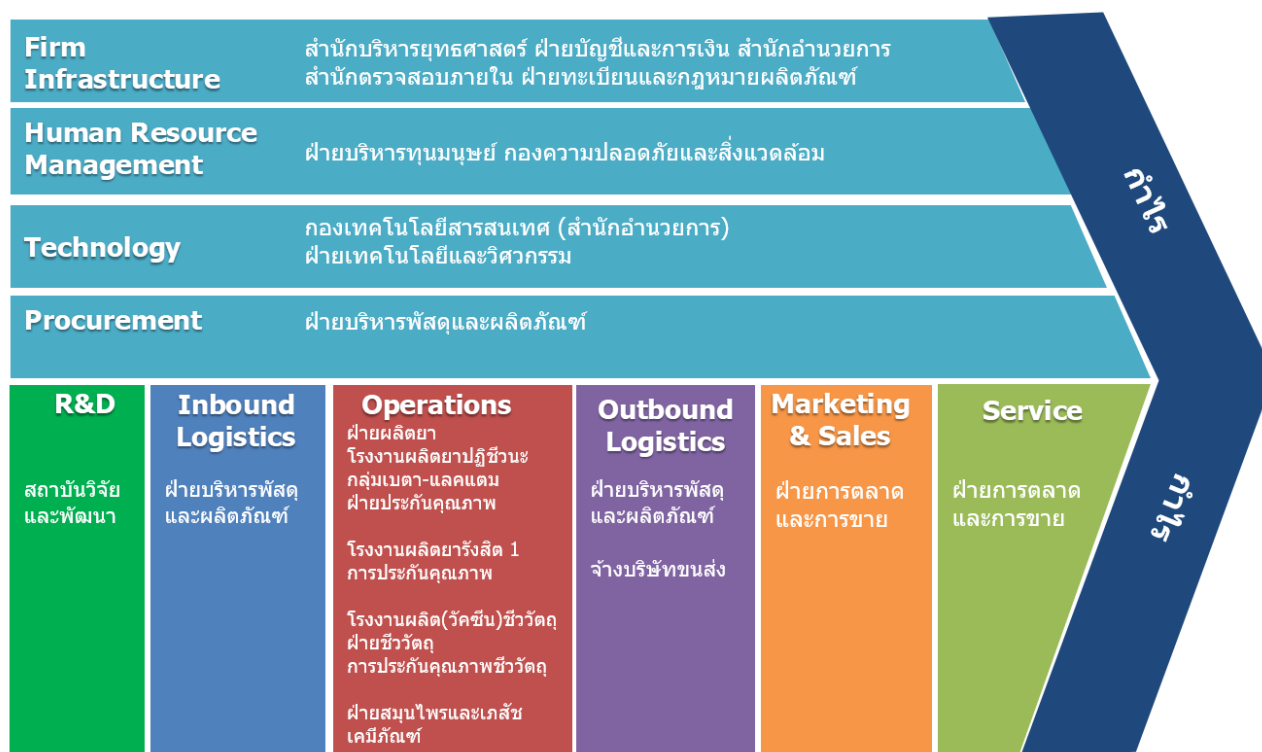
Firm Infrastructure

สำนักบริหารยุทธศาสตร์ ฝ่ายบัญชีและการเงิน สำนักอำนวยการ สำนักตรวจสอบภายใน ฝ่ายทะเบียนและกฎหมายผลิตภัณฑ์

Human Resource Management

ฝ่ายบริหารทุนมนุษย์ กองความปลอดภัยและสิ่งแวดล้อม

Technology

กองเทคโนโลยีสารสนเทศ (สำนักอำนวยการ)
ฝ่ายเทคโนโลยีและวิศวกรรม

Procurement

ฝ่ายบริหารพัสดุและผลิตภัณฑ์

กำไร

R&D

สถาบันวิจัยและพัฒนา

Inbound Logistics

ฝ่ายบริหารพัสดุและผลิตภัณฑ์

Operations

ฝ่ายผลิตยา
โรงงานผลิตยาปฏิชีวนะกลุ่มเบตา-แลคแตม
ฝ่ายประกันคุณภาพ

โรงงานผลิตยารังสิต 1
การประกันคุณภาพ

โรงงานผลิต(วัคซีน)ชีววัตถุ
ฝ่ายชีววัตถุ
การประกันคุณภาพชีววัตถุ

ฝ่ายสมุนไพรและเภสัช
เคมีภัณฑ์

Outbound Logistics

ฝ่ายบริหารพัสดุและผลิตภัณฑ์

จ้างบริษัทขนส่ง

Marketing & Sales

ฝ่ายการตลาดและการขาย

Service

ฝ่ายการตลาดและการขาย

กำไร